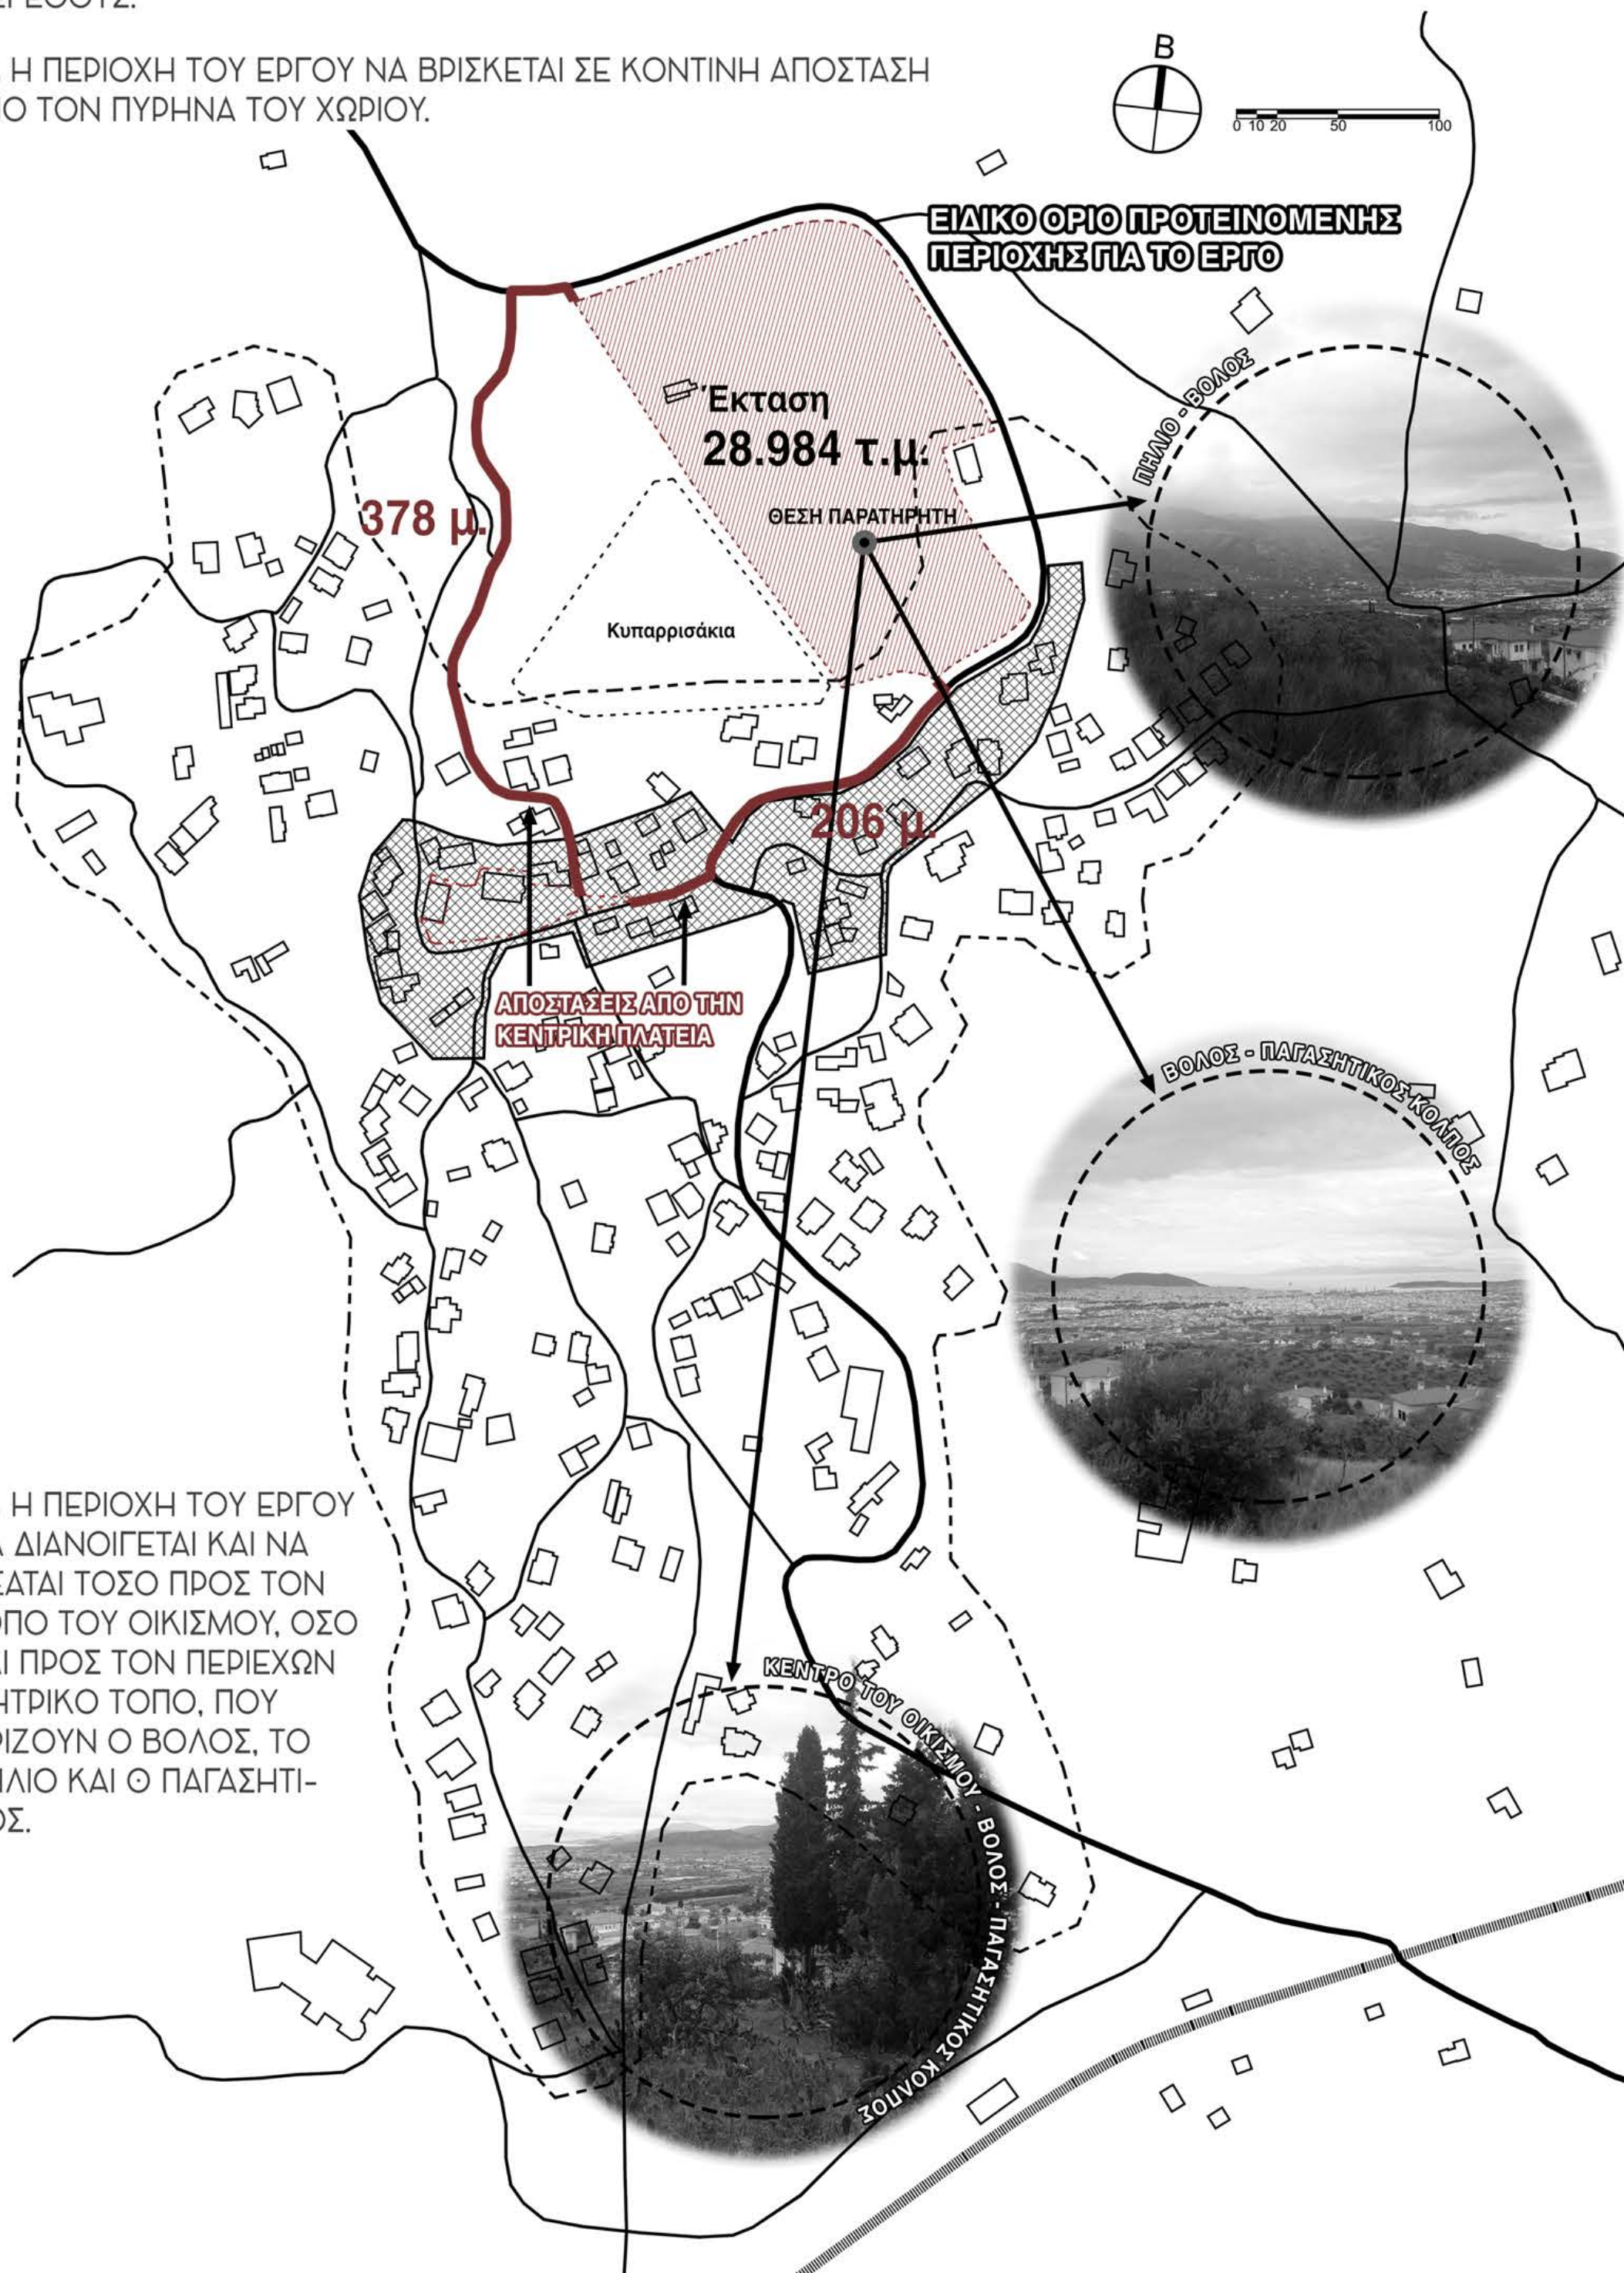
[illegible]ΡΕΘΟΥΣ.

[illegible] Η ΠΕΡΙΟΧΗ ΤΟΥ ΕΡΓΟΥ ΝΑ ΒΡΙΣΚΕΤΑΙ ΣΕ ΚΟΝΤΙΝΗ ΑΠΟΣΤΑΣΗ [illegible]Ο ΤΟΝ ΠΥΡΗΝΑ ΤΟΥ ΧΩΡΙΟΥ.

Β

0 10 20 50 100

ΕΙΔΙΚΟ ΟΡΙΟ ΠΡΟΤΕΙΝΟΜΕΝΗΣ ΠΕΡΙΟΧΗΣ ΓΙΑ ΤΟ ΕΡΓΟ

Έκταση
28.984 τ.μ.

378 μ.

ΘΕΣΗ ΠΑΡΑΤΗΡΗΤΗ

Κυπαρρισάκια

206 μ.

ΑΠΟΣΤΑΣΕΙΣ ΑΠΟ ΤΗΝ ΚΕΝΤΡΙΚΗ ΠΛΑΤΕΙΑ

ΠΗΛΙΟ - ΒΟΛΟΣ

ΒΟΛΟΣ - ΠΑΓΑΣΗΤΙΚΟΣ ΚΟΛΠΟΣ

ΚΕΝΤΡΟ ΤΟΥ ΟΙΚΙΣΜΟΥ - ΒΟΛΟΣ - ΠΑΓΑΣΗΤΙΚΟΣ ΚΟΛΠΟΣ

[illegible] Η ΠΕΡΙΟΧΗ ΤΟΥ ΕΡΓΟΥ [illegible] ΔΙΑΝΟΙΓΕΤΑΙ ΚΑΙ ΝΑ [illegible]ΕΤΑΙ ΤΟΣΟ ΠΡΟΣ ΤΟΝ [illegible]ΟΠΟ ΤΟΥ ΟΙΚΙΣΜΟΥ, ΟΣΟ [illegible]Ι ΠΡΟΣ ΤΟΝ ΠΕΡΙΕΧΩΝ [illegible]ΤΡΙΚΟ ΤΟΠΟ, ΠΟΥ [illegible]ΡΙΖΟΥΝ Ο ΒΟΛΟΣ, ΤΟ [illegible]ΛΙΟ ΚΑΙ Ο ΠΑΓΑΣΗΤΙ-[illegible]ΟΣ.